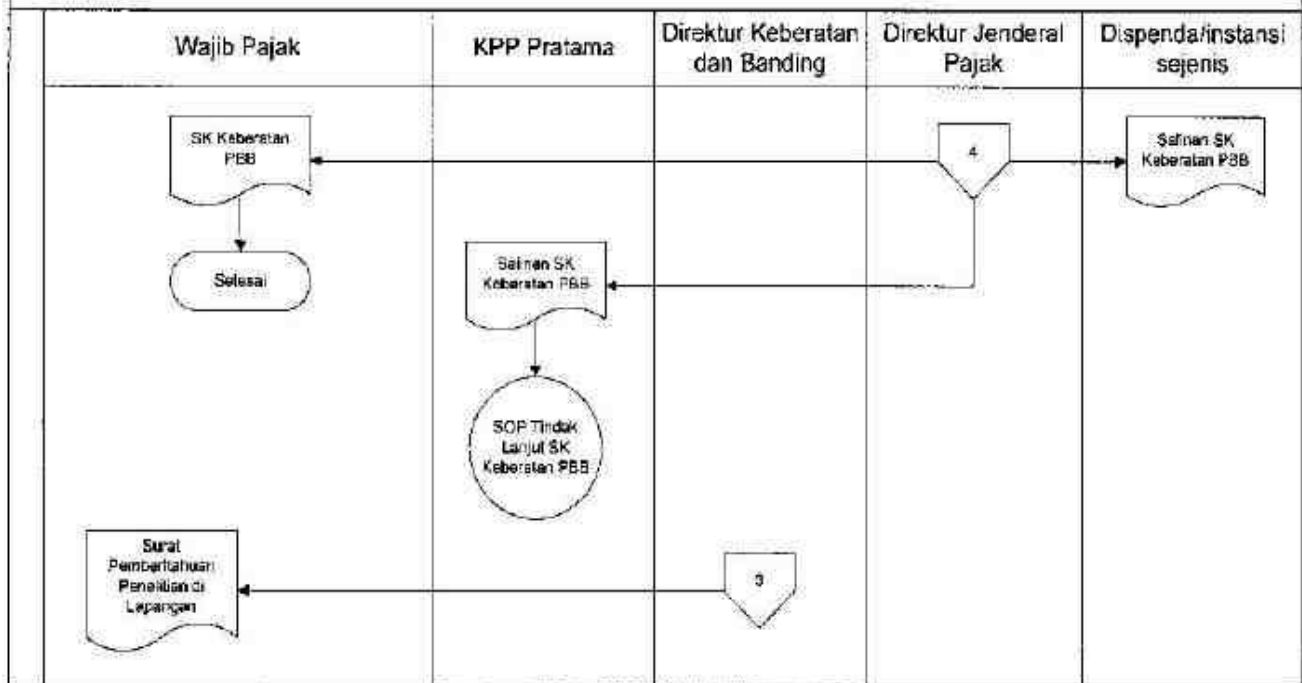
Wajib Pajak

KPP Pratama

Direktur Keberatan dan Banding

Direktur Jenderal Pajak

Dispenda/instansi sejenis

SK Keberatan PBB

4

Salinan SK Keberatan PBB

Selesai

Salinan SK Keberatan PBB

SOP Tindak Lanjut SK Keberatan PBB

Surat Pemberitahuan Penelitian di Lapangan

3